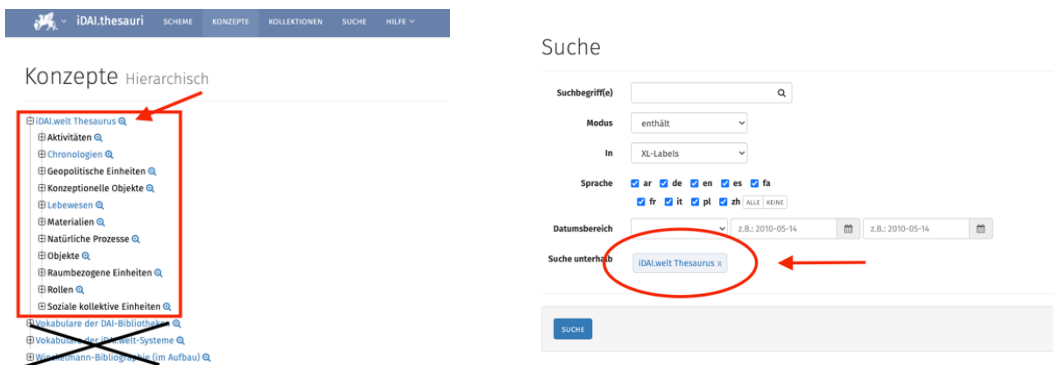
iDAI.thesauri SCHEME KONZEPTE KOLLEKTIONEN SUCHE HILFE

Konzepte Hierarchisch

⊞iDAI.welt Thesaurus
⊞Aktivitäten
⊞Chronologien
⊞Geopolitische Einheiten
⊞Konzeptionelle Objekte
⊞Lebewesen
⊞Materialien
⊞Natürliche Prozesse
⊞Objekte
⊞Raumbezogene Einheiten
⊞Rollen
⊞Soziale kollektive Einheiten
⊞Vokabulare der DAI-Bibliotheken
⊞Vokabulare der iDAI.welt-Systeme
⊞Winckelmann-Bibliographie (im Aufbau)

Suche

Suchbegriff(e)

Modus enthält

In XL-Labels

Sprache ar de en es fa fr it pl zh ALLE KEINE

Datumsbereich z.B.: 2010-05-14 z.B.: 2010-05-14

Suche unterhalb iDAI.welt Thesaurus x

SUCHE